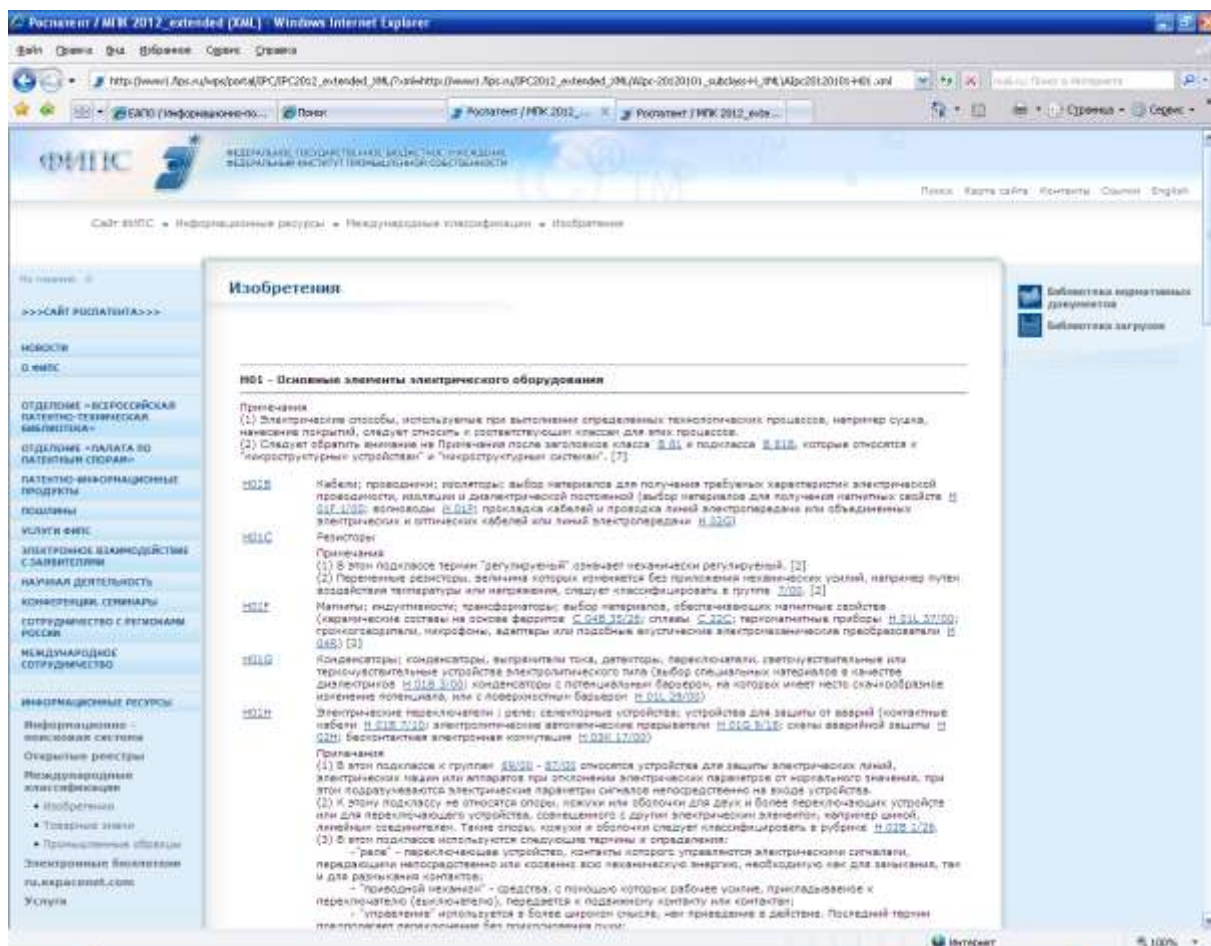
Роспатент / МПК 2012_extended (XML) - Windows Internet Explorer

Файл Правка Вид Избранное Сервис Справка

http://www1.fips.ru/wps/portal/IPC/IPC2012_extended_XML/?xml=http://www1.fips.ru/IPC2012_extended_XML/ipc-20120101_subclass-H_XML/ipc20120101-H01.xml

ЕАПО (Информационно-по... Поиск Роспатент / МПК 2012_... Роспатент / МПК 2012_exte...

Страница Сервис

ФИПС

ФЕДЕРАЛЬНОЕ ГОСУДАРСТВЕННОЕ БЮДЖЕТНОЕ УЧРЕЖДЕНИЕ ФЕДЕРАЛЬНЫЙ ИНСТИТУТ ПРОМЫШЛЕННОЙ СОБСТВЕННОСТИ

Поиск Карта сайта Контакты Ссылки English

Сайт ФИПС » Информационные ресурсы » Международные классификации » Изобретения

На главную

>>>САЙТ РОСПАТЕНТА>>>

НОВОСТИ
О ФИПС
ОТДЕЛЕНИЕ «ВСЕРОССИЙСКАЯ ПАТЕНТНО-ТЕХНИЧЕСКАЯ БИБЛИОТЕКА»
ОТДЕЛЕНИЕ «ПАЛАТА ПО ПАТЕНТНЫМ СПОРАМ»
ПАТЕНТНО-ИНФОРМАЦИОННЫЕ ПРОДУКТЫ
ПОШЛИНЫ
УСЛУГИ ФИПС
ЭЛЕКТРОННОЕ ВЗАИМОДЕЙСТВИЕ С ЗАЯВИТЕЛЯМИ
НАУЧНАЯ ДЕЯТЕЛЬНОСТЬ
КОНФЕРЕНЦИИ, СЕМИНАРЫ
СОТРУДНИЧЕСТВО С РЕГИОНАМИ РОССИИ
МЕЖДУНАРОДНОЕ СОТРУДНИЧЕСТВО
ИНФОРМАЦИОННЫЕ РЕСУРСЫ
Информационно-поисковая система
Открытые реестры
Международные классификации
• Изобретения
• Товарные знаки
• Промышленные образцы
Электронные бюллетени
ru.espacenet.com
Услуги

Изобретения

H01 – Основные элементы электрического оборудования

Примечания
(1) Электрические способы, используемые при выполнении определенных технологических процессов, например сушка, нанесение покрытий, следует относить к соответствующим классам для этих процессов.
(2) Следует обратить внимание на Примечания после заголовков класса B 81 и подкласса B 81B, которые относятся к "микроструктурным устройствам" и "микроструктурным системам". [7]

H01B Кабели; проводники; изоляторы; выбор материалов для получения требуемых характеристик электрической проводимости, изоляции и диэлектрической постоянной (выбор материалов для получения магнитных свойств H 01F 1/00; волноводы H 01P; прокладка кабелей и проводка линий электропередачи или объединенных электрических и оптических кабелей или линий электропередачи H 02G)

H01C Резисторы
Примечания
(1) В этом подклассе термин "регулируемый" означает механически регулируемый. [2]
(2) Переменные резисторы, величина которых изменяется без приложения механических усилий, например путем воздействия температуры или напряжения, следует классифицировать в группе 7/00. [2]

H01F Магниты; индуктивности; трансформаторы; выбор материалов, обеспечивающих магнитные свойства (керамические составы на основе ферритов C 04B 35/26; сплавы C 22C; термомагнитные приборы H 01L 37/00; громкоговорители, микрофоны, адаптеры или подобные акустические электромеханические преобразователи H 04R) [3]

H01G Конденсаторы; конденсаторы, выпрямители тока, детекторы, переключатели, светочувствительные или термочувствительные устройства электролитического типа (выбор специальных материалов в качестве диэлектриков H 01B 3/00; конденсаторы с потенциальным барьером, на которых имеет место скачкообразное изменение потенциала, или с поверхностным барьером H 01L 29/00)

H01H Электрические переключатели ; реле; селекторные устройства; устройства для защиты от аварий (контактные кабели H 01R 7/10; электрические автоматические прерыватели H 01G 9/18; схемы аварийной защиты H 02H; бесконтактная электронная коммутация H 03K 17/00)
Примечания
(1) В этом подклассе к группам 69/00 - 87/00 относятся устройства для защиты электрических линий, электрических машин или аппаратов при отклонении электрических параметров от нормального значения, при этом подразумеваются электрические параметры сигналов непосредственно на входе устройства.
(2) К этому подклассу не относятся опоры, кожухи или оболочки для двух и более переключающих устройств или для переключающего устройства, совмещенного с другим электрическим элементом, например цоколем, линейным соединителем. Такие опоры, кожухи и оболочки следует классифицировать в рубрике H 02B 1/26.
(3) В этом подклассе используются следующие термины и определения:
- "реле" - переключающее устройство, контакты которого управляются электрическими сигналами, передающими непосредственно или косвенно всю механическую энергию, необходимую как для замыкания, так и для размыкания контактов;
- "приводной механизм" - средства, с помощью которых рабочее усилие, прикладываемое к переключателю (выключателю), передается к подвижному контакту или контактам;
- "управление" используется в более широком смысле, чем приведение в действие. Последний термин предполагает переключение без прохождения пути;

Библиотека нормативных документов
Библиотека загрузок

Интернет 100%